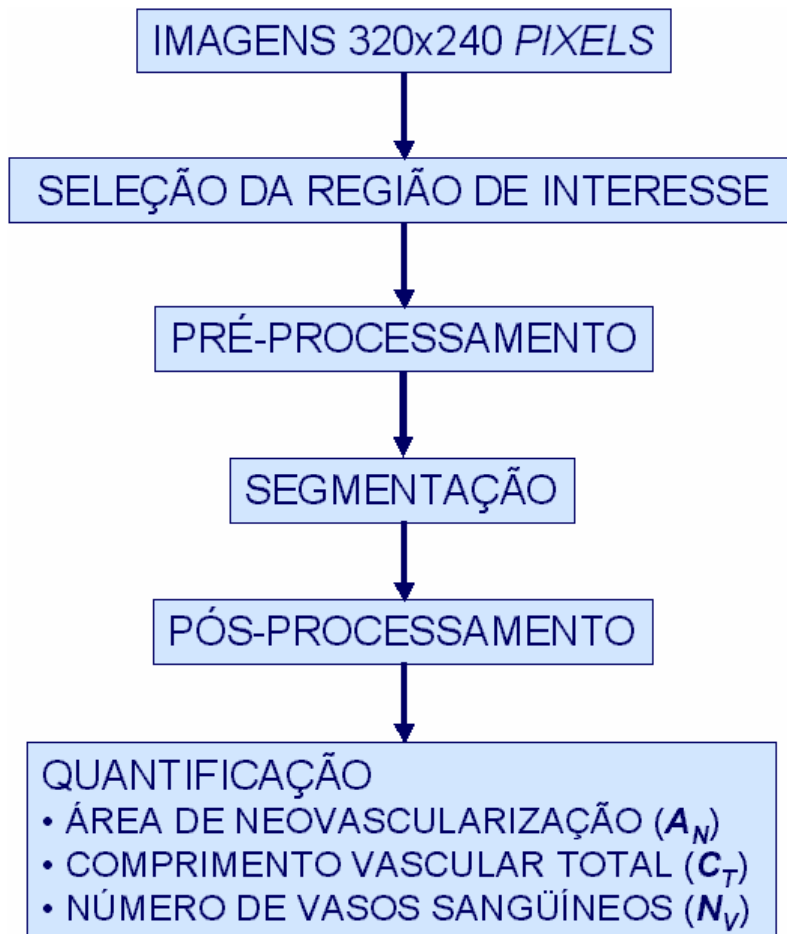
IMAGENS 320x240 PIXELS

SELEÇÃO DA REGIÃO DE INTERESSE

PRÉ-PROCESSAMENTO

SEGMENTAÇÃO

PÓS-PROCESSAMENTO

QUANTIFICAÇÃO
• ÁREA DE NEOVASCULARIZAÇÃO ($A_N$)
• COMPRIMENTO VASCULAR TOTAL ($C_T$)
• NÚMERO DE VASOS SANGÜÍNEOS ($N_V$)